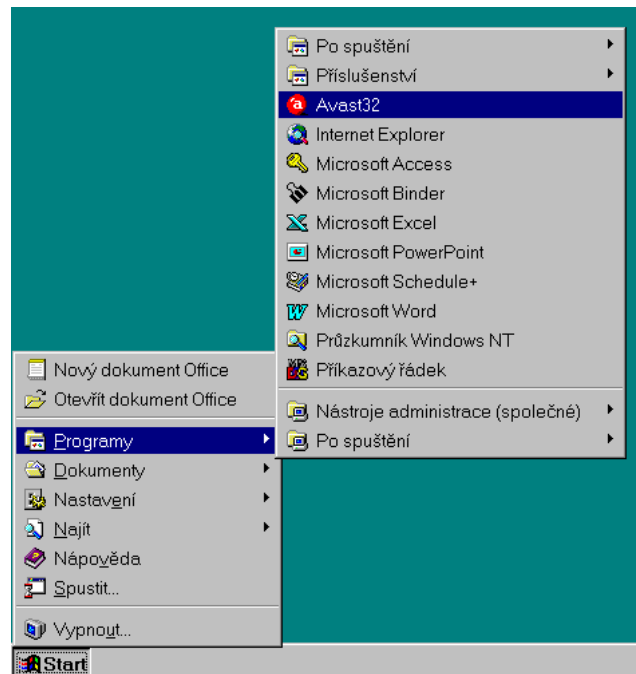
Po spuštění
Příslušenství
Avast32
Internet Explorer
Microsoft Access
Microsoft Binder
Microsoft Excel
Microsoft PowerPoint
Microsoft Schedule+
Microsoft Word
Průzkumník Windows NT
Příkazový řádek
Nástroje administrace (společné)
Po spuštění

Nový dokument Office
Otevřít dokument Office
Programy
Dokumenty
Nastavení
Najít
Nápověda
Spustit...
Vypnout...

Start